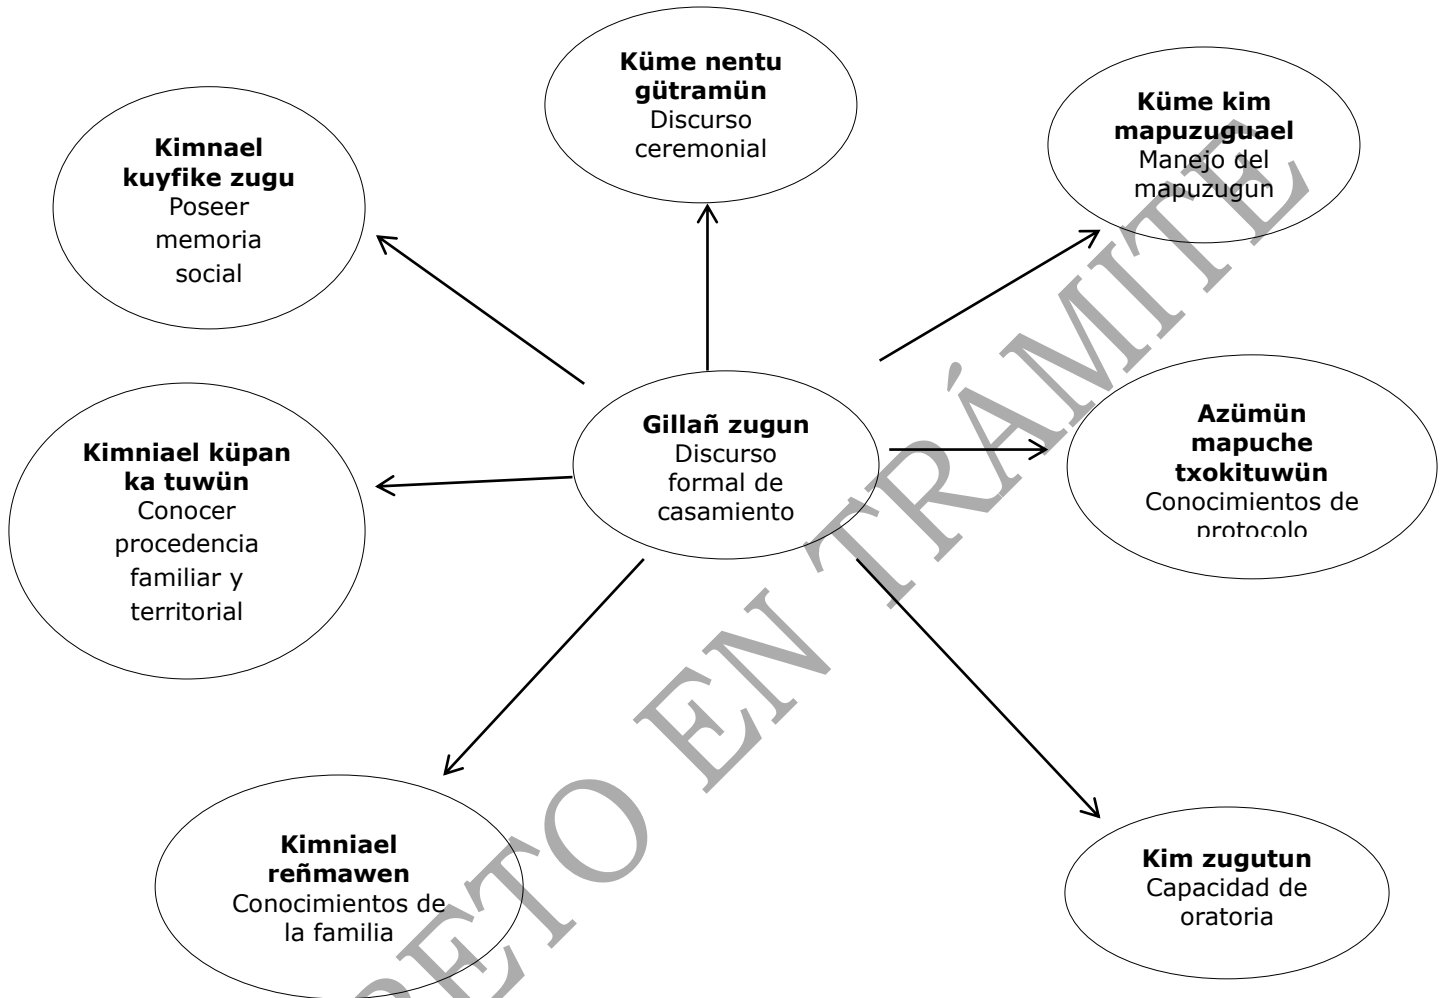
**Küme nentu gütramün**
Discurso ceremonial

**Kimnael kuyfike zugu**
Poseer memoria social

**Küme kim mapuzuguael**
Manejo del mapuzugun

**Gillañ zugun**
Discurso formal de casamiento

**Kimniael küpan ka tuwün**
Conocer procedencia familiar y territorial

**Azümün mapuche txokituwün**
Conocimientos de protocolo

**Kimniael reñmawen**
Conocimientos de la familia

**Kim zugutun**
Capacidad de oratoria

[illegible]ETO EN TRÁMITE